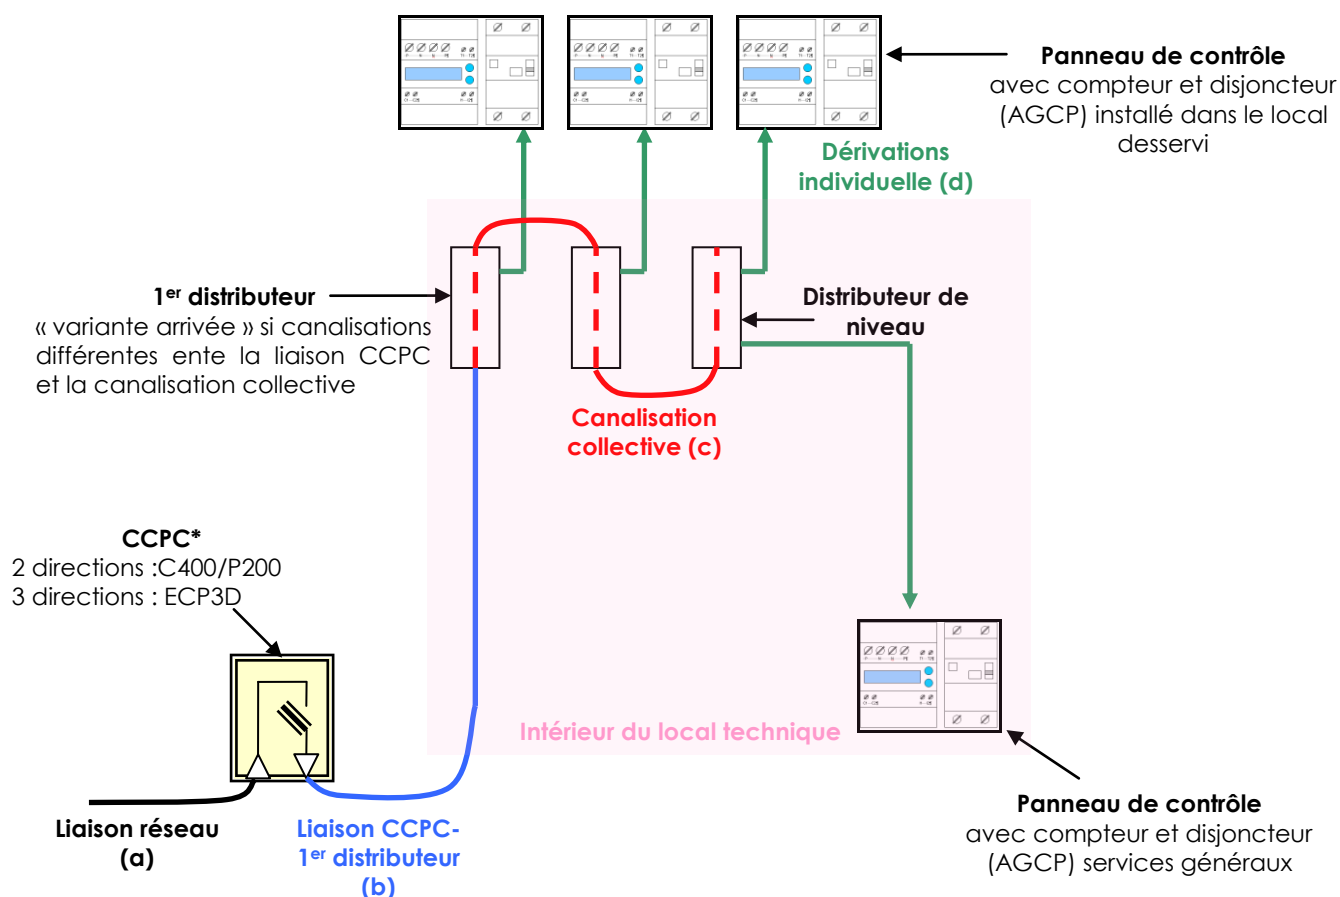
**Panneau de contrôle**
avec compteur et disjoncteur (AGCP) installé dans le local desservi

**Dérivations individuelle (d)**

**1$^{er}$ distributeur**
« variante arrivée » si canalisations différentes ente la liaison CCPC et la canalisation collective

**Distributeur de niveau**

**Canalisation collective (c)**

**CCPC***
2 directions :C400/P200
3 directions : ECP3D

Intérieur du local technique

**Liaison réseau (a)**

**Liaison CCPC-1$^{er}$ distributeur (b)**

**Panneau de contrôle**
avec compteur et disjoncteur (AGCP) services généraux